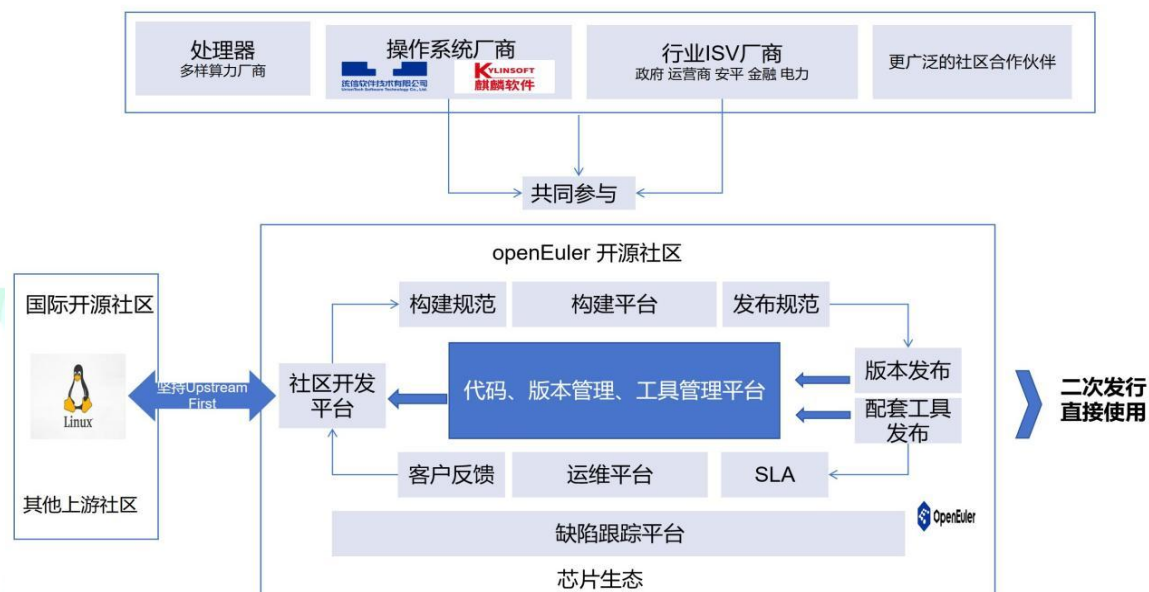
处理器
多样算力厂商

操作系统厂商
统信软件技术有限公司
KYLINSOFT
麒麟软件

行业ISV厂商
政府 运营商 安平 金融 电力

更广泛的社区合作伙伴

共同参与

openEuler 开源社区

国际开源社区

Linux

坚持Upstream First

其他上游社区

构建规范
构建平台
发布规范

社区开发平台

代码、版本管理、工具管理平台

版本发布
配套工具发布

客户反馈
运维平台
SLA

openEuler

缺陷跟踪平台

芯片生态

二次发行
直接使用